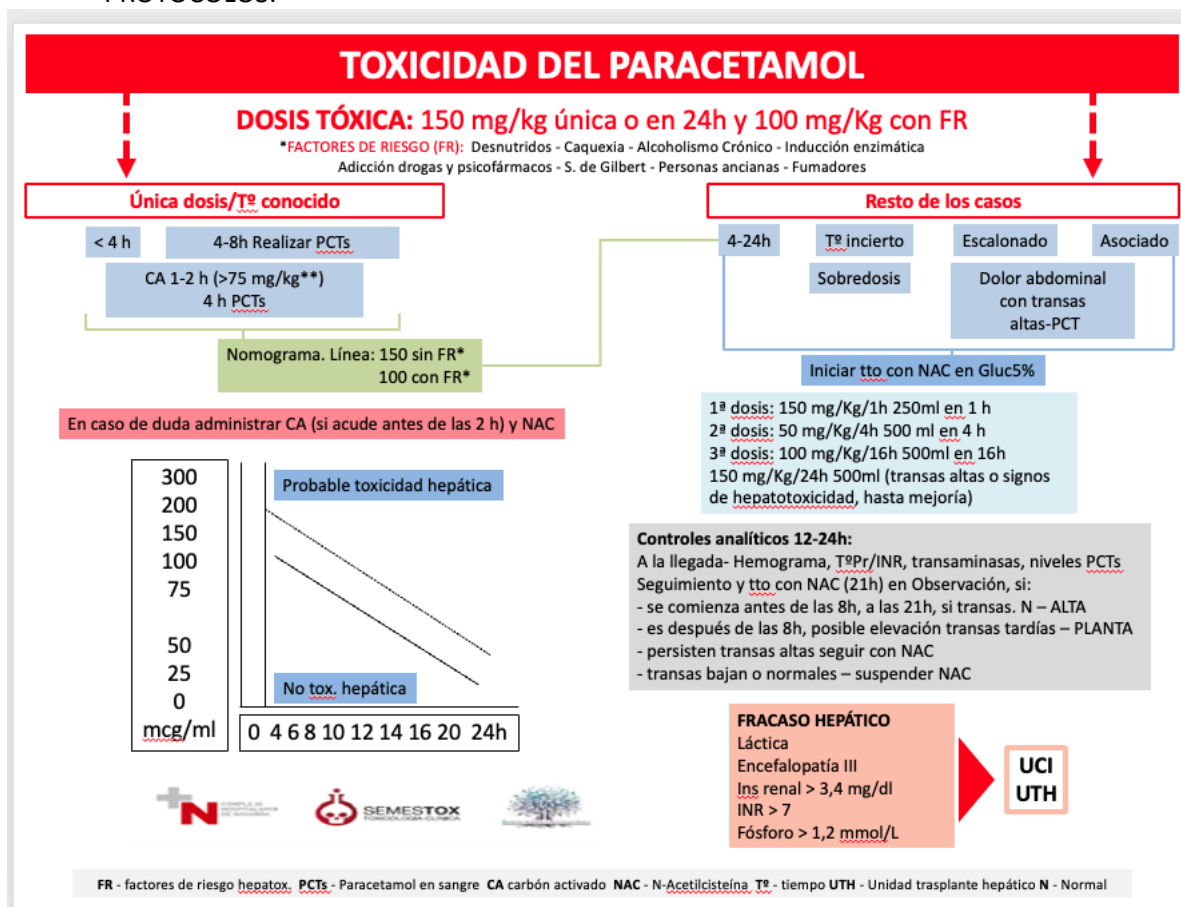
TOXICIDAD DEL PARACETAMOL

DOSIS TÓXICA: 150 mg/kg única o en 24h y 100 mg/Kg con FR

*FACTORES DE RIESGO (FR): Desnutridos - Caquexia - Alcoholismo Crónico - Inducción enzimática
Adicción drogas y psicofármacos - S. de Gilbert - Personas ancianas - Fumadores

Única dosis/Tº conocido

< 4 h

4-8h Realizar PCTs

CA 1-2 h (>75 mg/kg**)
4 h PCTs

Nomograma. Línea: 150 sin FR*
100 con FR*

Resto de los casos

4-24h

Tº incierto

Escalonado

Asociado

Sobredosis

Dolor abdominal con transas altas-PCT

Iniciar tto con NAC en Gluc5%

En caso de duda administrar CA (si acude antes de las 2 h) y NAC

1ª dosis: 150 mg/Kg/1h 250ml en 1 h
2ª dosis: 50 mg/Kg/4h 500 ml en 4 h
3ª dosis: 100 mg/Kg/16h 500ml en 16h
150 mg/Kg/24h 500ml (transas altos o signos de hepatotoxicidad, hasta mejoría)

300
200
150
100
75
50
25
0
mcg/ml

Probable toxicidad hepática

No tox. hepática

0 4 6 8 10 12 14 16 20 24h

Controles analíticos 12-24h:
A la llegada- Hemograma, TºPr/INR, transaminasas, niveles PCTs
Seguimiento y tto con NAC (21h) en Observación, si:
- se comienza antes de las 8h, a las 21h, si transas. N – ALTA
- es después de las 8h, posible elevación transas tardías – PLANTA
- persisten transas altas seguir con NAC
- transas bajan o normales – suspender NAC

FRACASO HEPÁTICO
Láctica
Encefalopatía III
Ins renal > 3,4 mg/dl
INR > 7
Fósforo > 1,2 mmol/L

UCI
UTH

N

SEMESTOX
TOXICOLOGÍA CLÍNICA

FR - factores de riesgo hepatox. PCTs - Paracetamol en sangre CA carbón activado NAC - N-Acetilcisteína Tº - tiempo UTH - Unidad trasplante hepático N - Normal